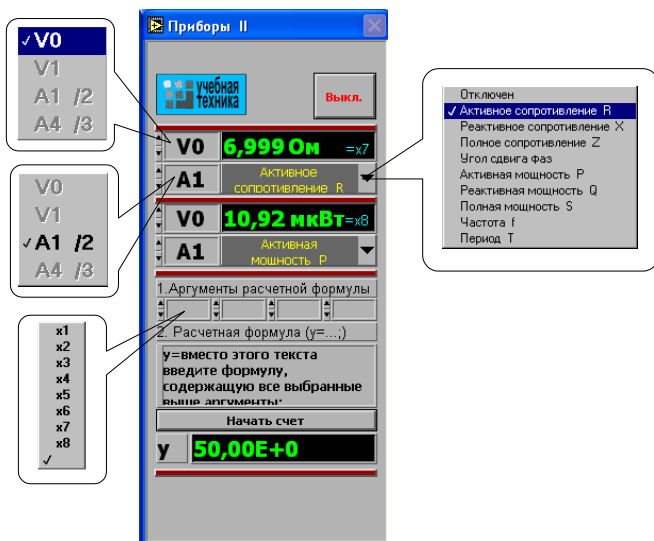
✓V0
V1
A1 /2
A4 /3

Приборы II

учебная техника

Выкл.

V0 6,999 Ом =x7

A1 Активное сопротивление R

V0 10,92 мкВт =x8

A1 Активная мощность P

V0
V1
✓A1 /2
A4 /3

Отключен
✓ Активное сопротивление R
Реактивное сопротивление X
Полное сопротивление Z
Угол сдвига фаз
Активная мощность P
Реактивная мощность Q
Полная мощность S
Частота f
Период T

1.Аргументы расчетной формулы

x1
x2
x3
x4
x5
x6
x7
x8
✓

2. Расчетная формула (y=...;)

y=вместо этого текста введите формулу, содержащую все выбранные выше аргументы:

Начать счет

y 50,00E+0